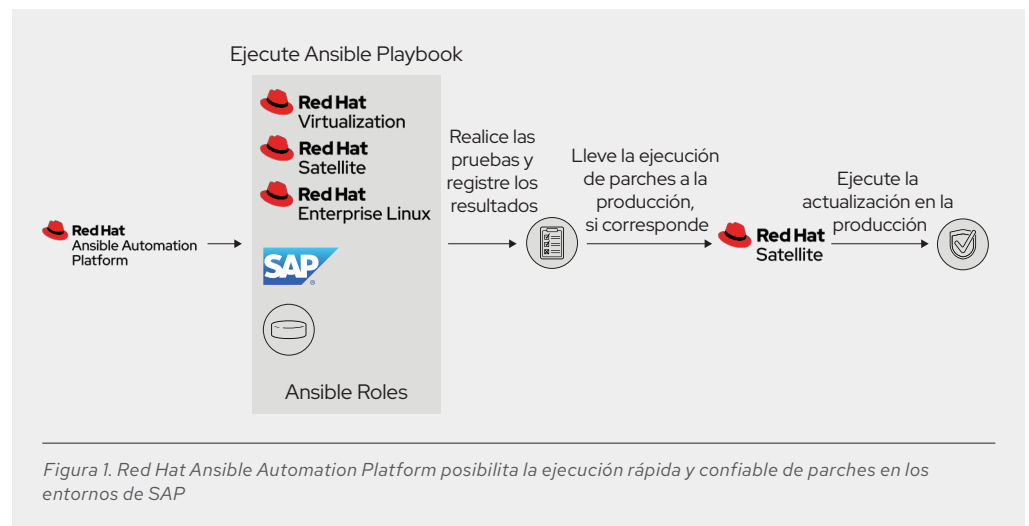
Ejecute Ansible Playbook

Red Hat
Virtualization

Red Hat
Satellite

Red Hat
Enterprise Linux

SAP

Ansible Roles

Red Hat
Ansible Automation Platform

Realice las pruebas y registre los resultados

Lleve la ejecución de parches a la producción, si corresponde

Red Hat
Satellite

Ejecute la actualización en la producción

*Figura 1. Red Hat Ansible Automation Platform posibilita la ejecución rápida y confiable de parches en los entornos de SAP*